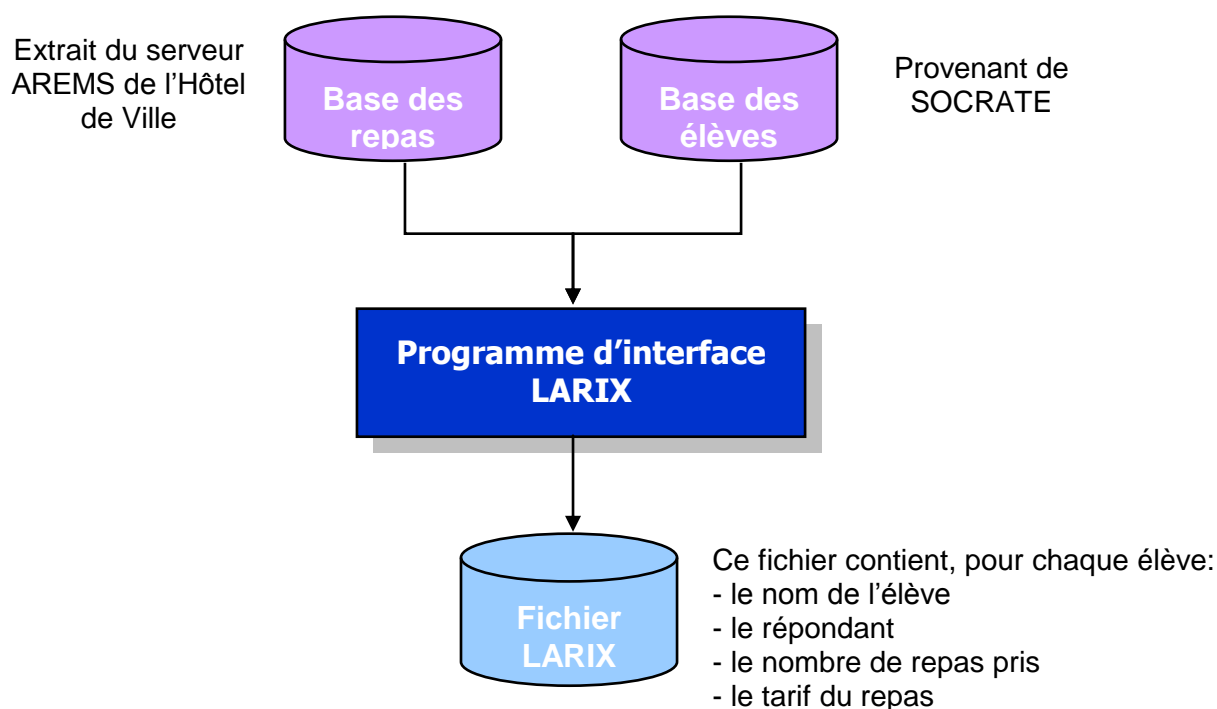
Extrait du serveur AREMS de l’Hôtel de Ville

Base des repas

Base des élèves

Provenant de SOCRATE

Programme d’interface LARIX

Fichier LARIX

Ce fichier contient, pour chaque élève:
- le nom de l’élève
- le répondant
- le nombre de repas pris
- le tarif du repas